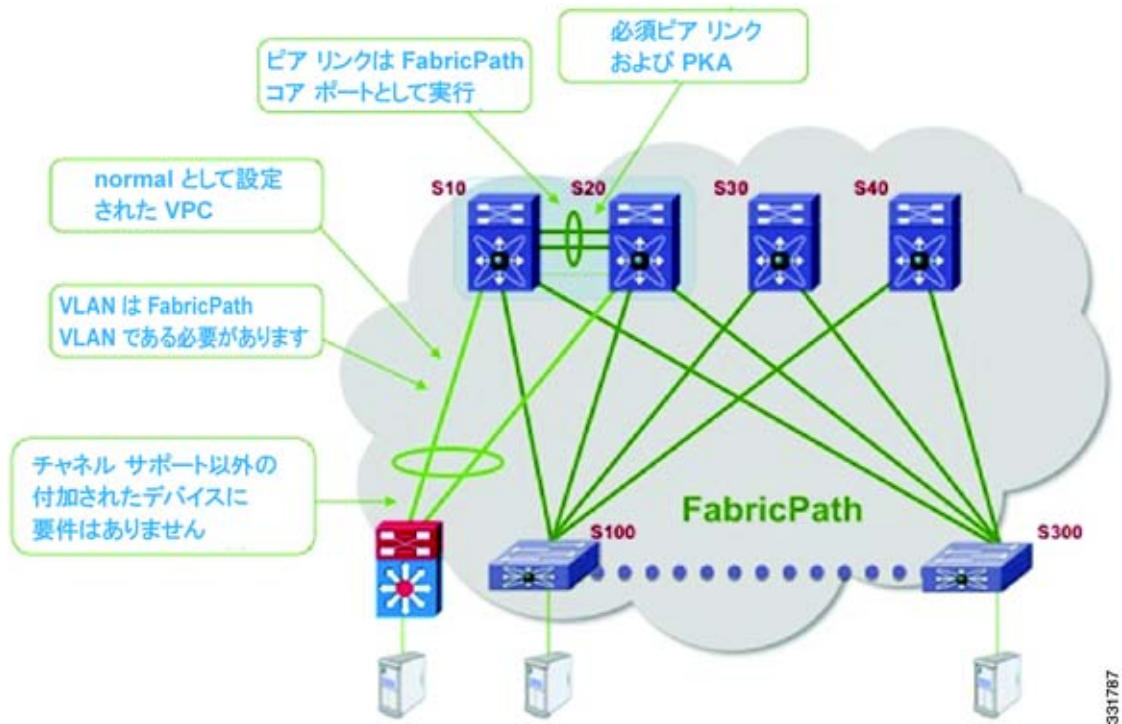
ピア リンクは FabricPath コア ポートとして実行

必須ピア リンク および PKA

normal として設定 された VPC

VLAN は FabricPath VLAN である必要があります

チャネル サポート以外の 付加されたデバイスに 要件はありません

S10

S20

S30

S40

S100

S300

FabricPath

331787